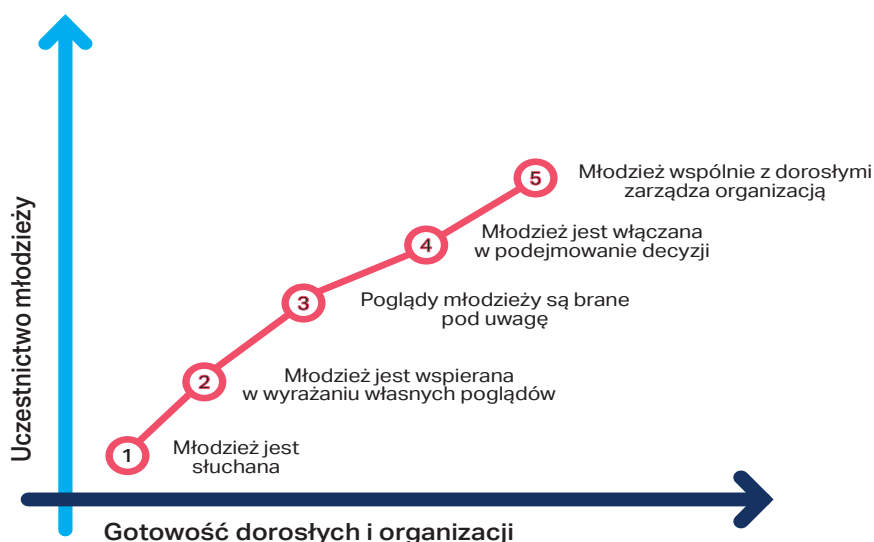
Uczestnictwo młodzieży

5 Młodzież wspólnie z dorosłymi zarządza organizacją

4 Młodzież jest włączana w podejmowanie decyzji

3 Poglądy młodzieży są brane pod uwagę

2 Młodzież jest wspierana w wyrażaniu własnych poglądów

1 Młodzież jest słuchana

Gotowość dorosłych i organizacji